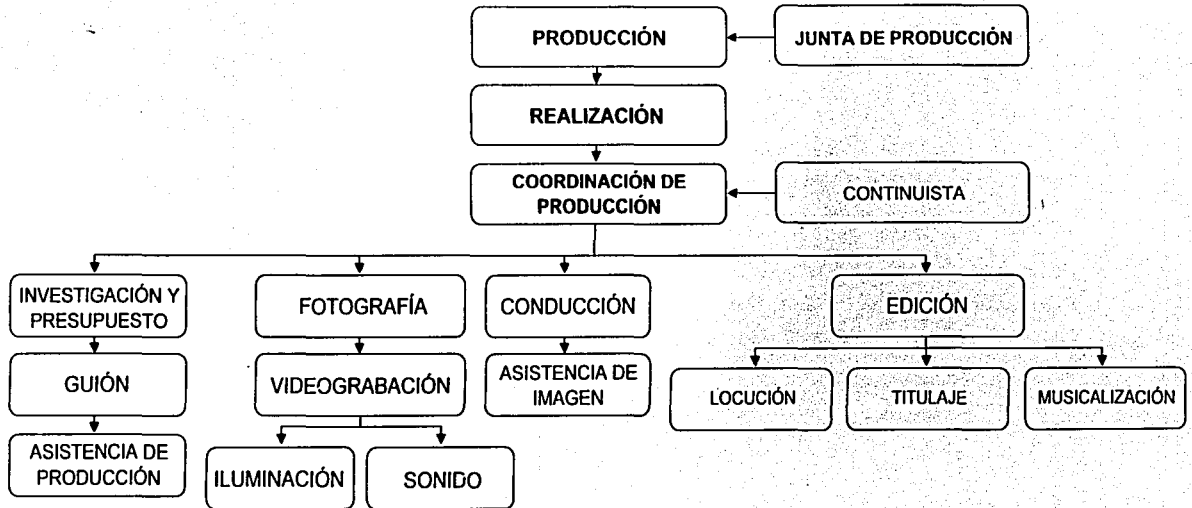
PRODUCCIÓN

JUNTA DE PRODUCCIÓN

REALIZACIÓN

COORDINACIÓN DE PRODUCCIÓN

CONTINUISTA

INVESTIGACIÓN Y PRESUPUESTO

GUIÓN

ASISTENCIA DE PRODUCCIÓN

FOTOGRAFÍA

VIDEOGRABACIÓN

ILUMINACIÓN

SONIDO

CONDUCCIÓN

ASISTENCIA DE IMAGEN

EDICIÓN

LOCUCIÓN

TITULAJE

MUSICALIZACIÓN